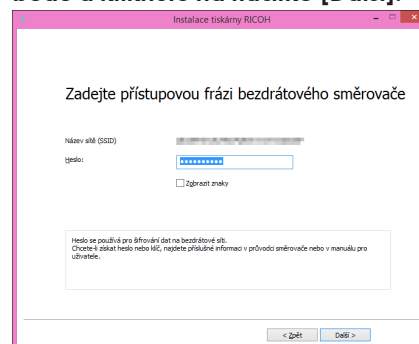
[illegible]

Instalace tiskárny RICOH

Zadejte přístupovou frázi bezdrátového směrovače

Název sítě (SSID) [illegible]

Heslo: ●●●●●●●●●●

Zobrazit znaky

Heslo se používá pro šifrování dat na bezdrátové síti.
Chcete-li získat heslo nebo klíč, najdete příslušné informaci v průvodci směrovače nebo v manuálu pro uživatele.

< Zpět Další >